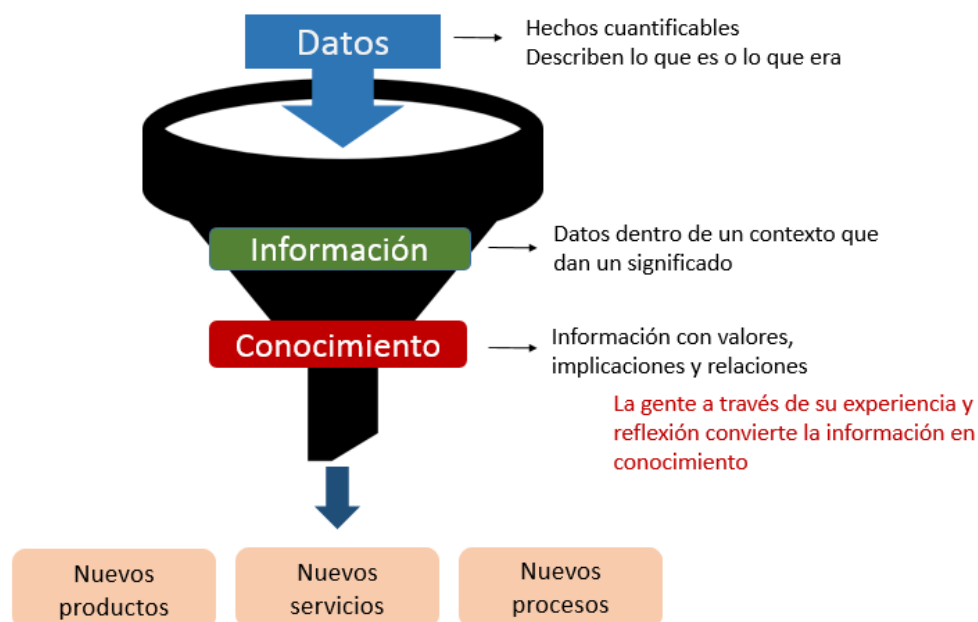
Datos

Hechos cuantificables
Describen lo que es o lo que era

Información

Datos dentro de un contexto que dan un significado

Conocimiento

Información con valores, implicaciones y relaciones

La gente a través de su experiencia y reflexión convierte la información en conocimiento

Nuevos productos

Nuevos servicios

Nuevos procesos